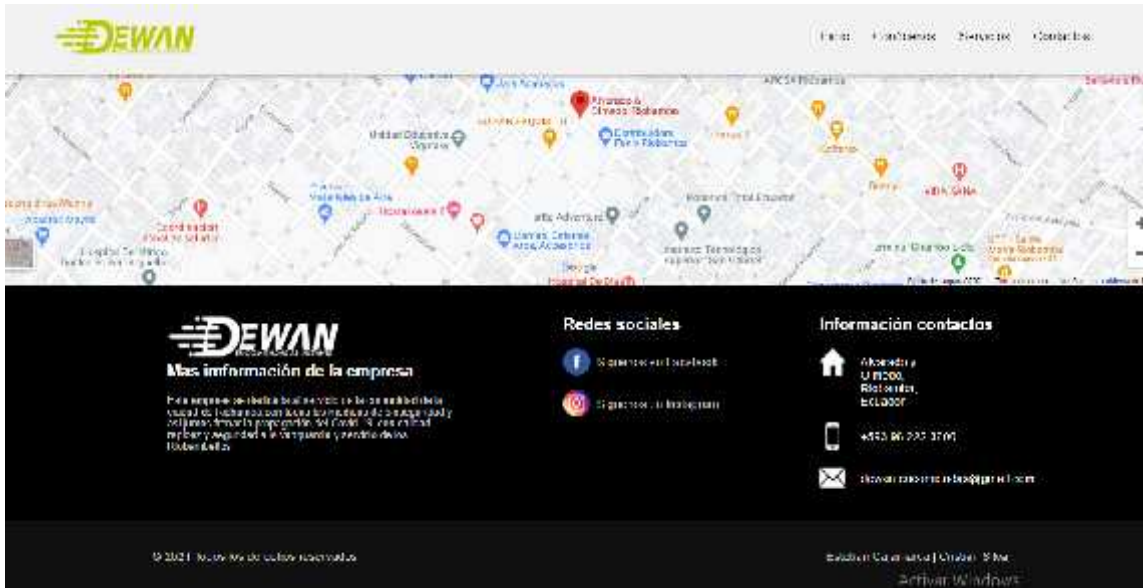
DEWAN

Inicio Nosotros Servicios Contactos

DEWAN

Mas información de la empresa

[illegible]

Redes sociales

Síguenos en Facebook

Síguenos en Instagram

Información contactos

Alameda y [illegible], Riobamba, Ecuador

+593 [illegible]

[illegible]@gmail.com

© 2021 Todos los derechos reservados

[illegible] | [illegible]

Activar Windows